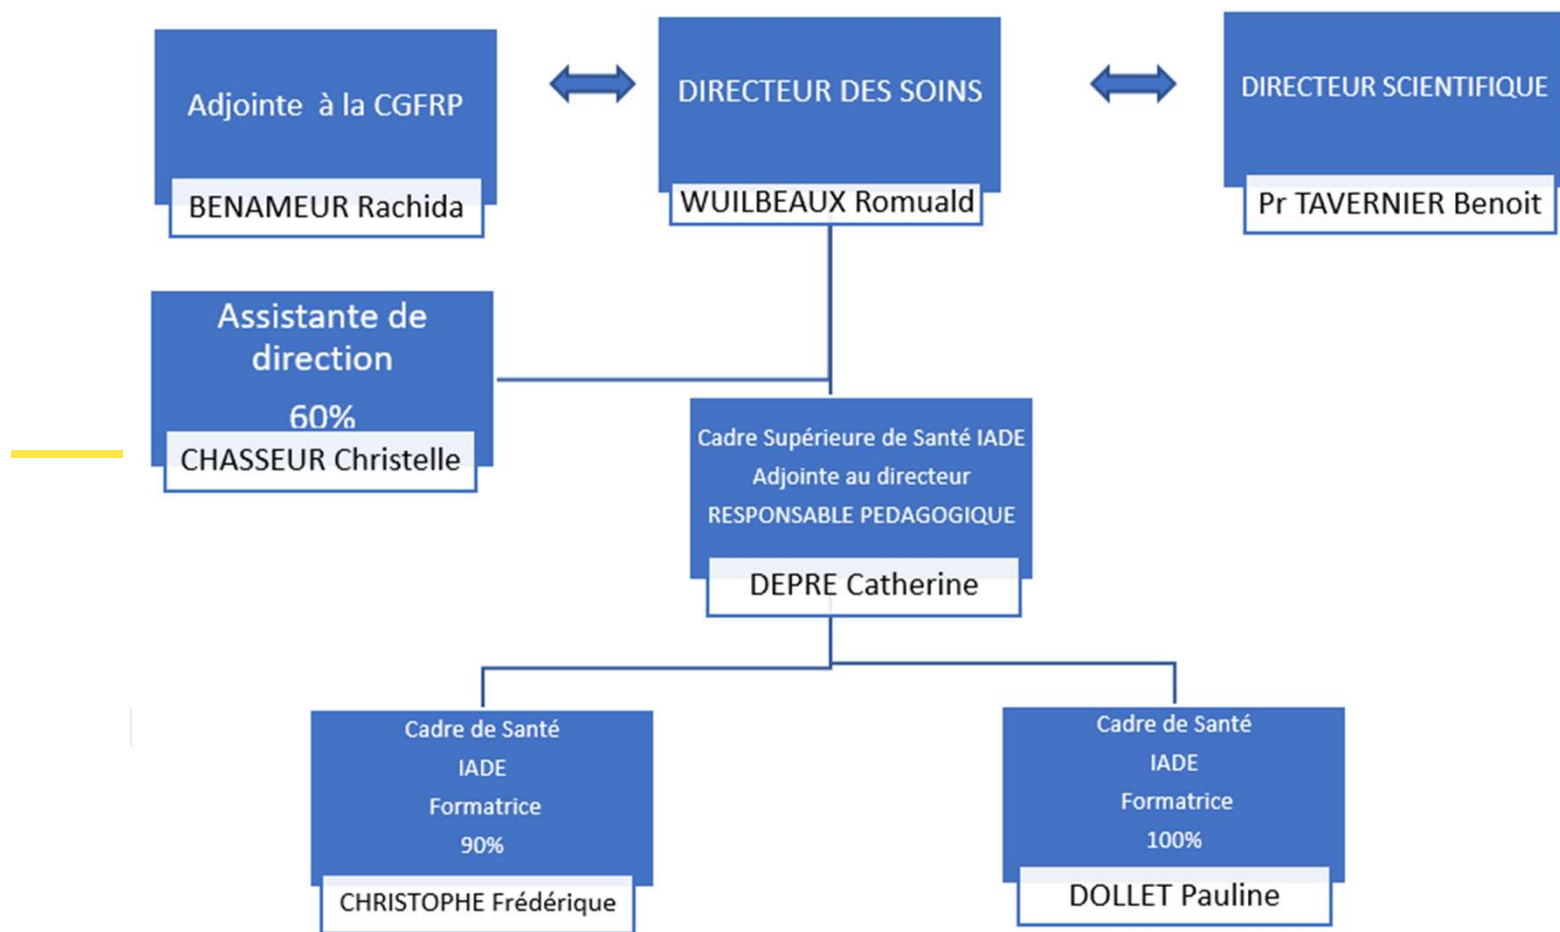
Adjointe à la CGFRP

BENAMEUR Rachida

DIRECTEUR DES SOINS

WUILBEAUX Romuald

DIRECTEUR SCIENTIFIQUE

Pr TAVERNIER Benoit

Assistante de direction

60%

CHASSEUR Christelle

Cadre Supérieure de Santé IADE

Adjointe au directeur

RESPONSABLE PEDAGOGIQUE

DEPRE Catherine

Cadre de Santé

IADE

Formatrice

90%

CHRISTOPHE Frédérique

Cadre de Santé

IADE

Formatrice

100%

DOLLET Pauline